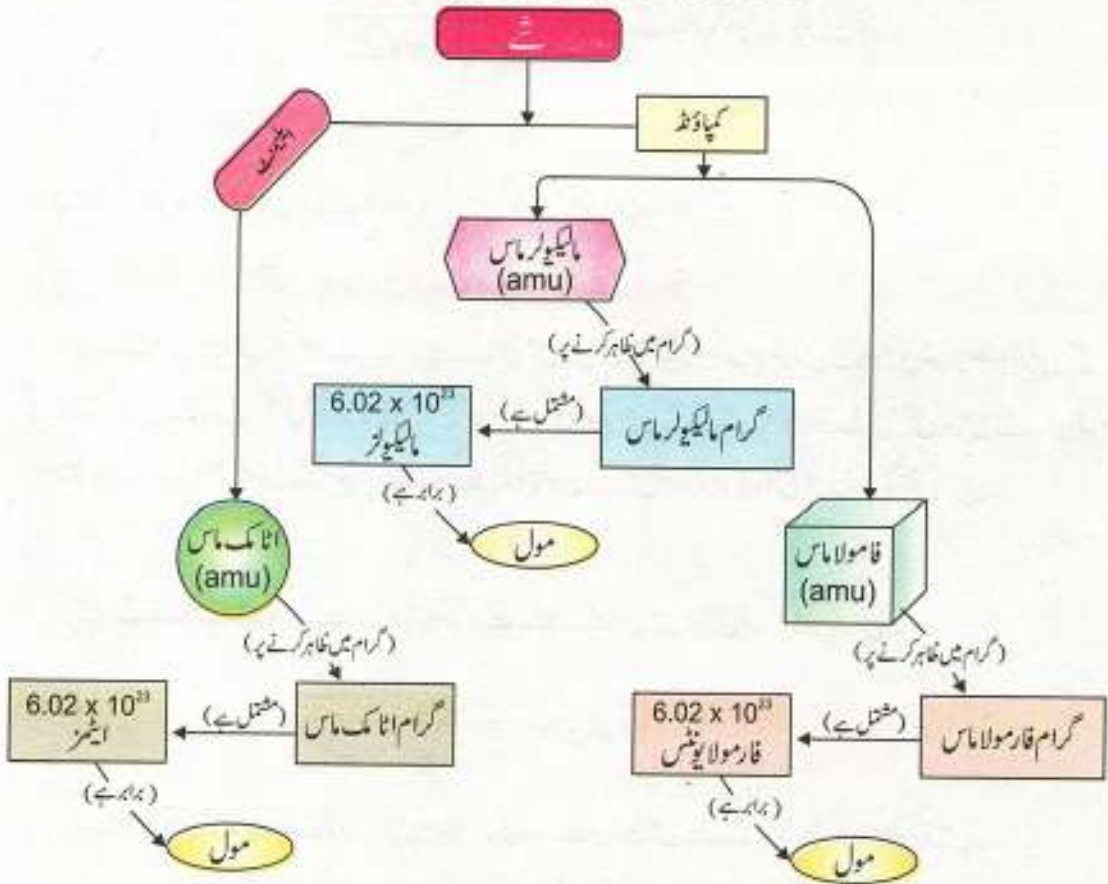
شے

ایلیمنٹ

کمپاؤنڈ

مالیکیولر ماس
(amu)

(گرام میں ظاہر کرنے پر)

گرام مالیکیولر ماس

(مشتمل ہے)

$6.02 \times 10^{23}$
مالیکیولز

(برابر ہے)

مول

فارمولا ماس
(amu)

(گرام میں ظاہر کرنے پر)

گرام فارمولا ماس

(مشتمل ہے)

$6.02 \times 10^{23}$
فارمولا یونٹس

(برابر ہے)

مول

اٹامک ماس
(amu)

(گرام میں ظاہر کرنے پر)

گرام اٹامک ماس

(مشتمل ہے)

$6.02 \times 10^{23}$
ایٹمز

(برابر ہے)

مول